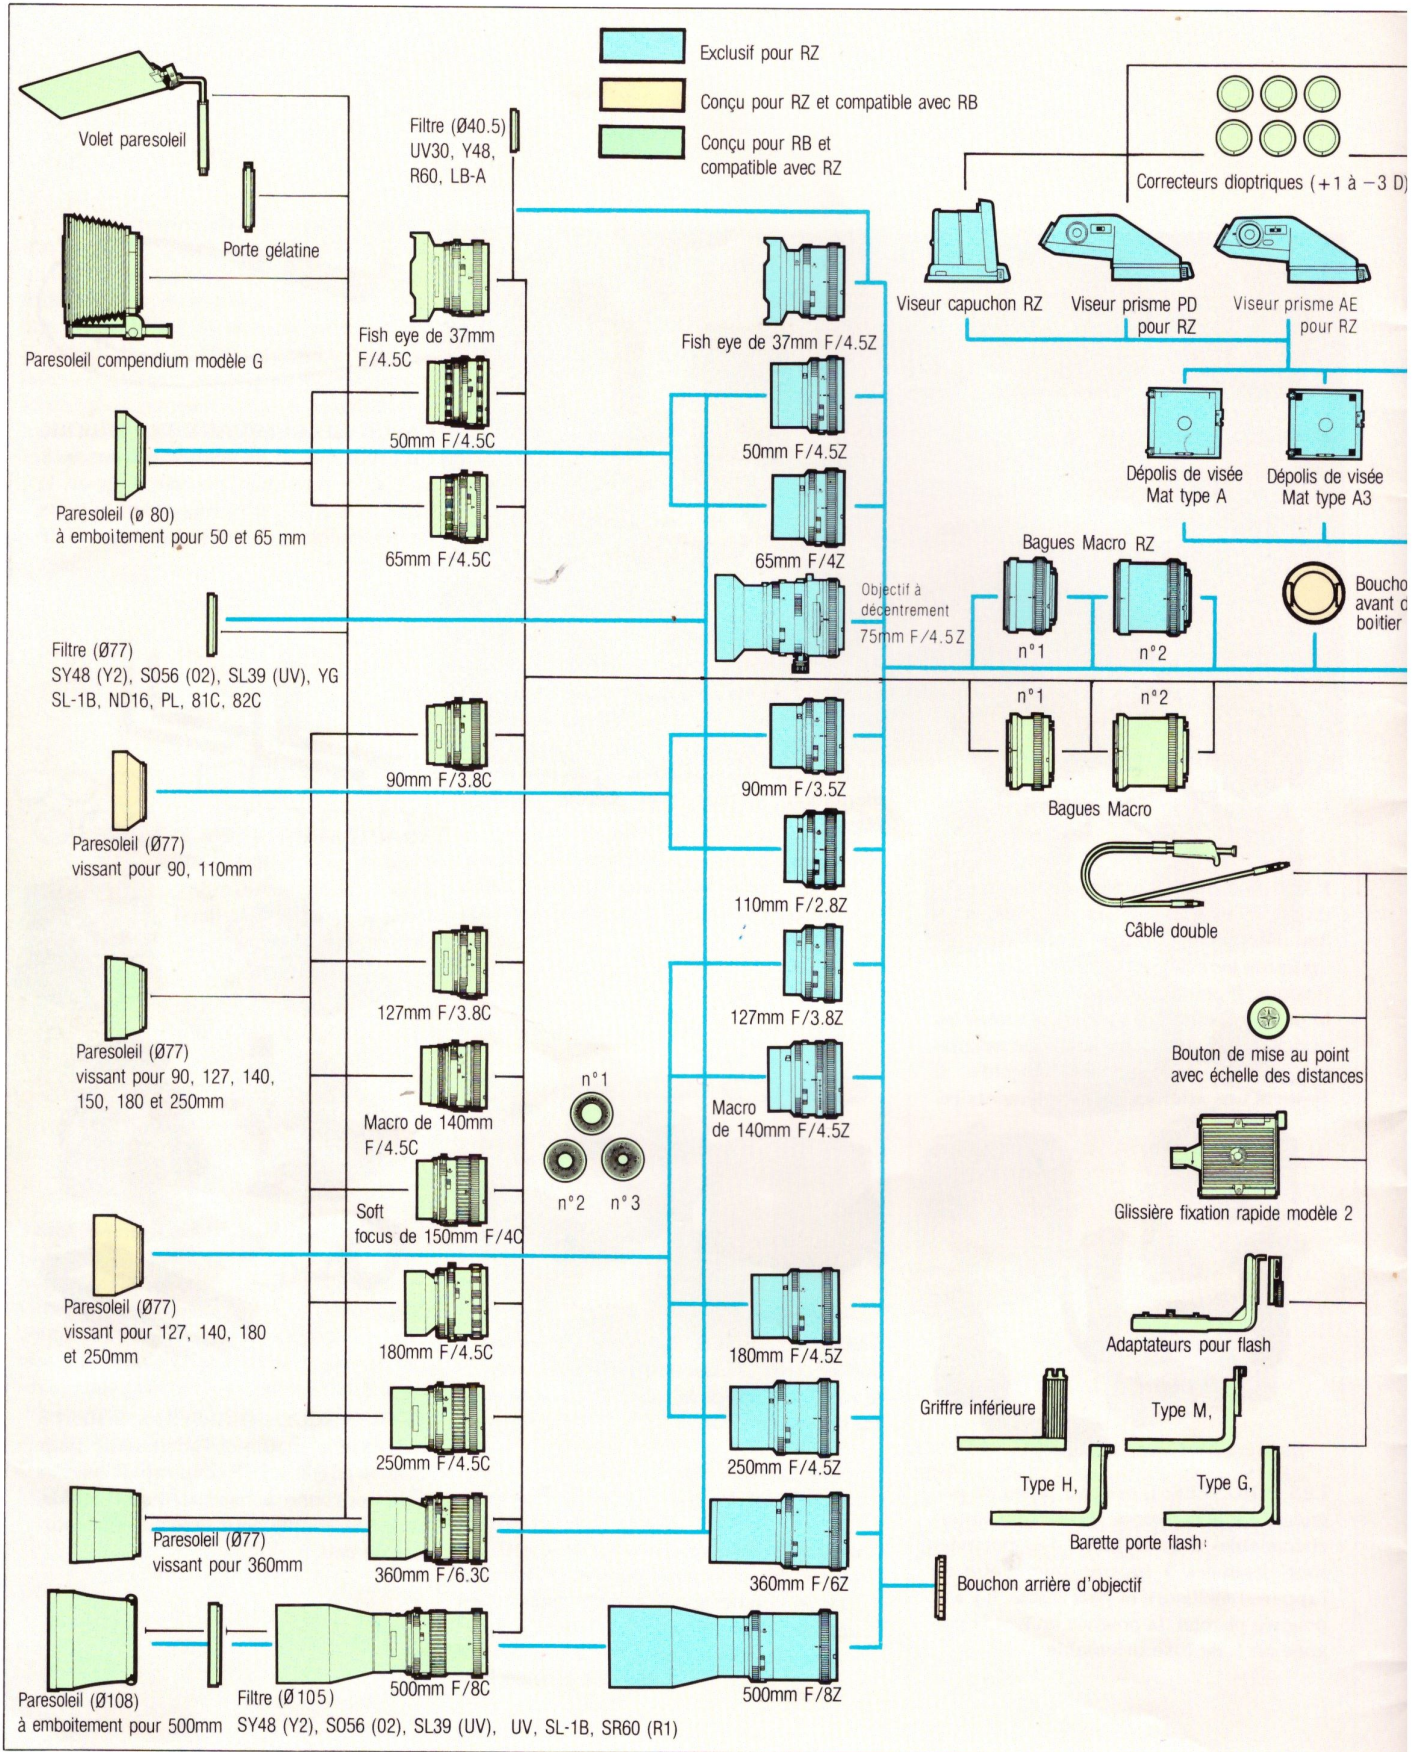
Exclusif pour RZ

Conçu pour RZ et compatible avec RB

Conçu pour RB et compatible avec RZ

Volet paresoleil

Porte gélatine

Paresoleil compendium modèle G

Filtre (Ø40.5) UV30, Y48, R60, LB-A

Fish eye de 37mm F/4.5C

50mm F/4.5C

65mm F/4.5C

Paresoleil (ø 80) à emboitement pour 50 et 65 mm

Filtre (Ø77) SY48 (Y2), SO56 (02), SL39 (UV), YG SL-1B, ND16, PL, 81C, 82C

90mm F/3.8C

Paresoleil (Ø77) vissant pour 90, 110mm

127mm F/3.8C

Paresoleil (Ø77) vissant pour 90, 127, 140, 150, 180 et 250mm

Macro de 140mm F/4.5C

Soft focus de 150mm F/4C

n°1

n°2

n°3

Paresoleil (Ø77) vissant pour 127, 140, 180 et 250mm

180mm F/4.5C

250mm F/4.5C

Paresoleil (Ø77) vissant pour 360mm

360mm F/6.3C

Paresoleil (Ø108) à emboitement pour 500mm

Filtre (Ø105) SY48 (Y2), SO56 (02), SL39 (UV), UV, SL-1B, SR60 (R1)

500mm F/8C

Fish eye de 37mm F/4.5Z

50mm F/4.5Z

65mm F/4Z

Objectif à décentrement 75mm F/4.5Z

90mm F/3.5Z

110mm F/2.8Z

127mm F/3.8Z

Macro de 140mm F/4.5Z

180mm F/4.5Z

250mm F/4.5Z

360mm F/6Z

500mm F/8Z

Correcteurs dioptriques (+1 à −3 D)

Viseur capuchon RZ

Viseur prisme PD pour RZ

Viseur prisme AE pour RZ

Dépolis de visée Mat type A

Dépolis de visée Mat type A3

Bagues Macro RZ

n°1

n°2

Boucho avant c boitier

n°1

n°2

Bagues Macro

Câble double

Bouton de mise au point avec échelle des distances

Glissière fixation rapide modèle 2

Adaptateurs pour flash

Griffre inférieure

Type M,

Type H,

Type G,

Barette porte flash:

Bouchon arrière d'objectif